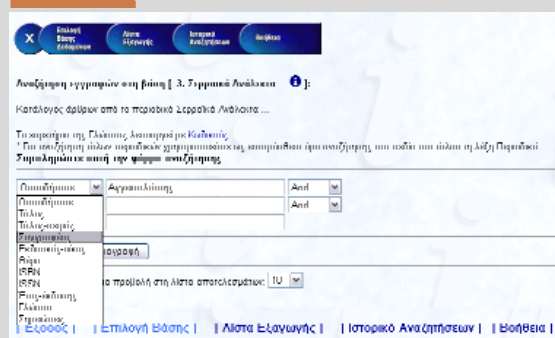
Επιλογή Βάσης Δεδομένων | Λίστα Εξαγωγής | Ιστορικό Αναζητήσεων | Βοήθεια

Αναζήτηση εγγραφών στη βάση [ 3. Σερραϊκά Ανάλεκτα ]:

Κατάλογος άρθρων από το περιοδικό Σερραϊκά Ανάλεκτα ...

Τα κείμενα της Γλώσσας Αναζήτησης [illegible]
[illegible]
Συμπληρώστε από την φόρμα αναζήτησης

| Οποιοδήποτε | Αγγελιοδότης | And |
|---|---|---|
| Οποιοδήποτε | | And |
| Τίτλος | | |
| Τίτλος-σειράς | | |
| Συγγραφέας | | |
| Εκδότης-τόπος | | |
| Θέμα | | |
| ISBN | | |
| ISSN | | |
| Έτος-έκδοσης | | |
| Γλώσσα | | |
| Σημείωση | | |

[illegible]αγραφή

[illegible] προβολή στη λίστα αποτελεσμάτων: 10

| Έξοδος | | Επιλογή Βάσης | | Λίστα Εξαγωγής | | Ιστορικό Αναζητήσεων | | Βοήθεια |